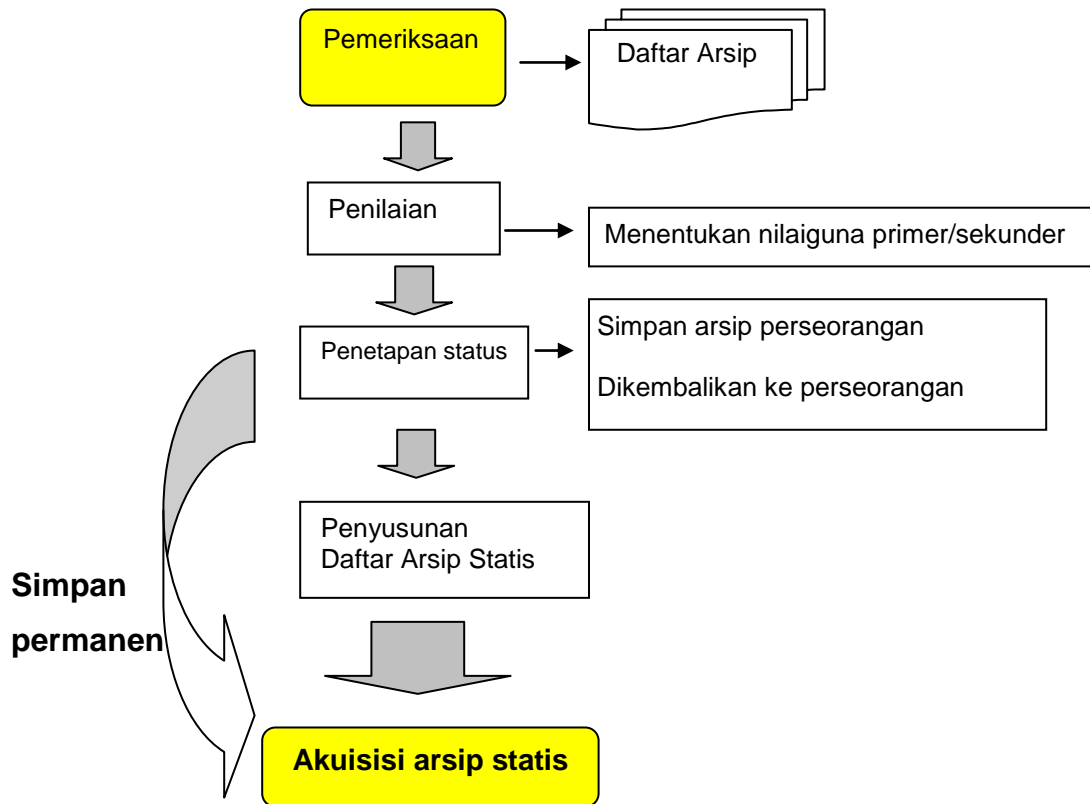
Pemeriksaan

Daftar Arsip

Penilaian

Menentukan nilaiguna primer/sekunder

Penetapan status

Simpan arsip perseorangan

Dikembalikan ke perseorangan

Penyusunan Daftar Arsip Statis

Simpan permanen

Akuisisi arsip statis